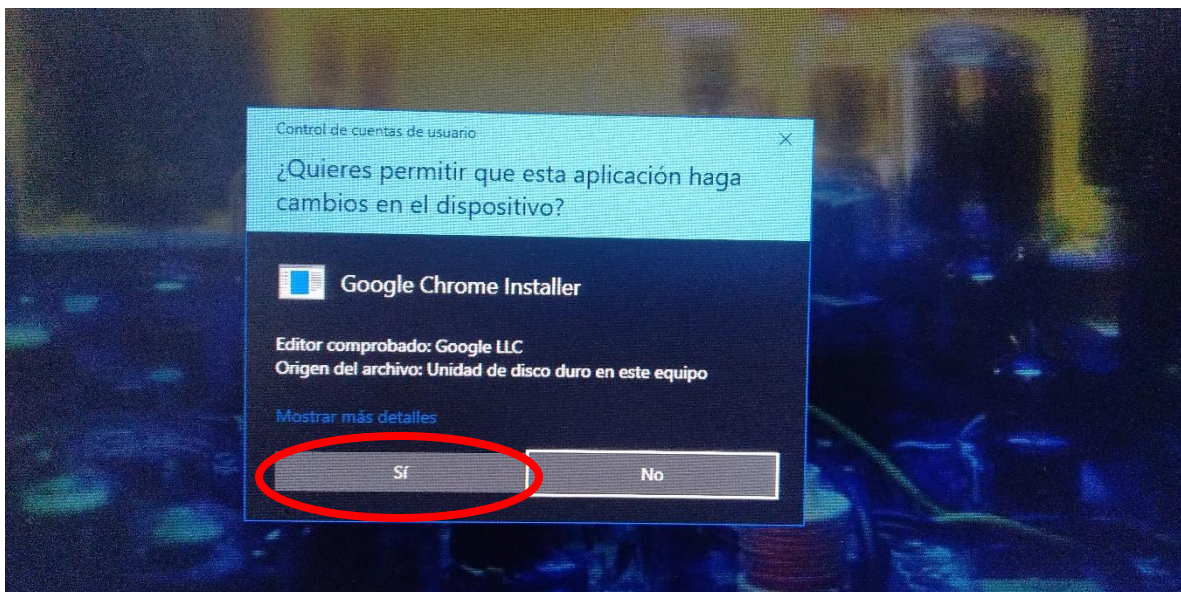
Control de cuentas de usuario

¿Quieres permitir que esta aplicación haga cambios en el dispositivo?

Google Chrome Installer

Editor comprobado: Google LLC
Origen del archivo: Unidad de disco duro en este equipo

Mostrar más detalles

Sí

No